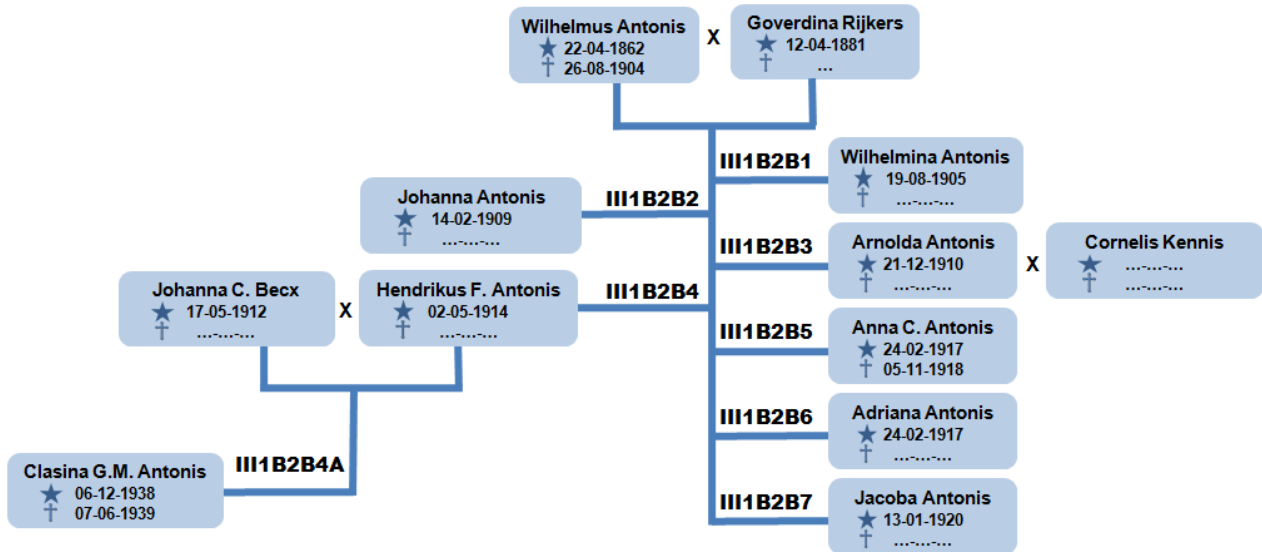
Wilhelmus Antonis
★ 22-04-1862
† 26-08-1904

X

Goverdina Rijkers
★ 12-04-1881
† ...

III1B2B1

Wilhelmina Antonis
★ 19-08-1905
† ...-...-...

Johanna Antonis
★ 14-02-1909
† ...-...-...

III1B2B2

III1B2B3

Arnolda Antonis
★ 21-12-1910
† ...-...-...

X

Cornelis Kennis
★ ...-...-...
† ...-...-...

Johanna C. Becx
★ 17-05-1912
† ...-...-...

X

Hendrikus F. Antonis
★ 02-05-1914
† ...-...-...

III1B2B4

III1B2B5

Anna C. Antonis
★ 24-02-1917
† 05-11-1918

III1B2B6

Adriana Antonis
★ 24-02-1917
† ...-...-...

Clasina G.M. Antonis
★ 06-12-1938
† 07-06-1939

III1B2B4A

III1B2B7

Jacoba Antonis
★ 13-01-1920
† ...-...-...